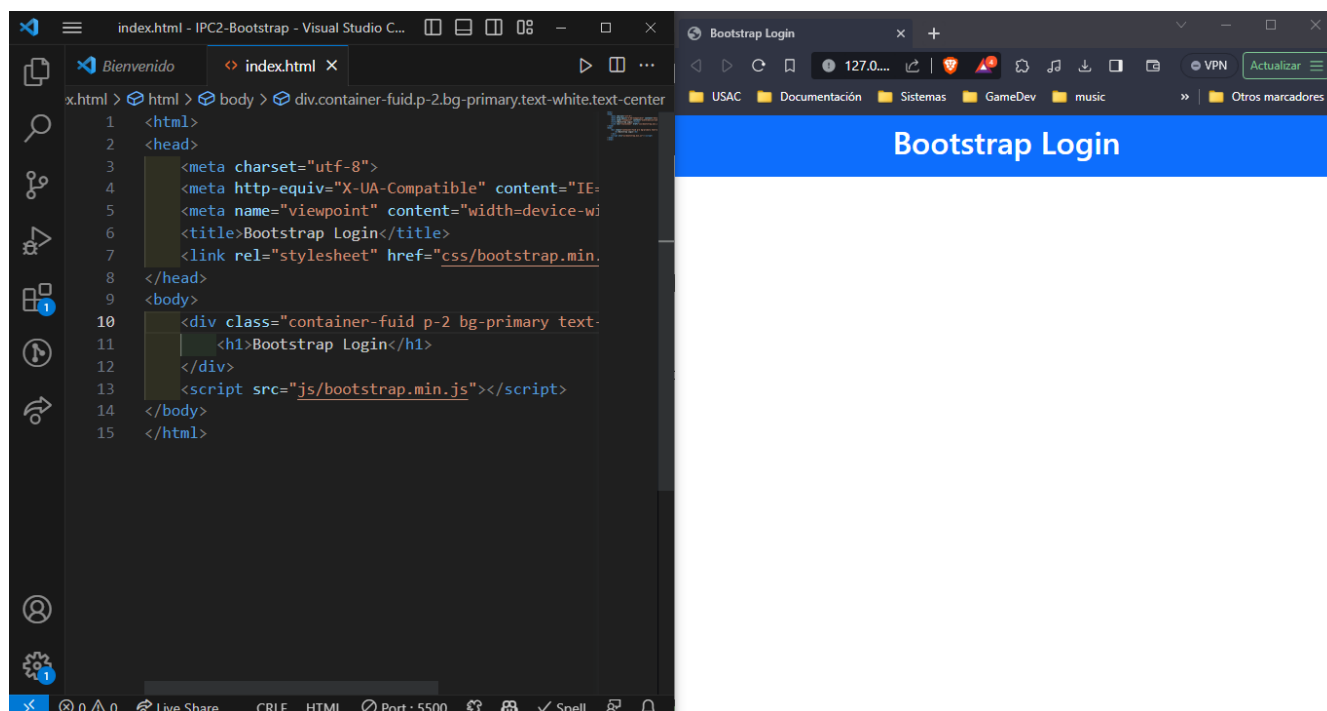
index.html - IPC2-Bootstrap - Visual Studio C...

Bienvenido
index.html

x.html > html > body > div.container-fuid.p-2.bg-primary.text-white.text-center

1 <html>
2 <head>
3 <meta charset="utf-8">
4 <meta http-equiv="X-UA-Compatible" content="IE=
5 <meta name="viewpoint" content="width=device-wi
6 <title>Bootstrap Login</title>
7 <link rel="stylesheet" href="css/bootstrap.min.
8 </head>
9 <body>
10 <div class="container-fuid p-2 bg-primary text-
11 <h1>Bootstrap Login</h1>
12 </div>
13 <script src="js/bootstrap.min.js"></script>
14 </body>
15 </html>

⊗ 0 ⚠ 0 Live Share CRLF HTML Port : 5500 Spell

Bootstrap Login
127.0....
VPN
Actualizar
USAC Documentación Sistemas GameDev music » Otros marcadores

Bootstrap Login